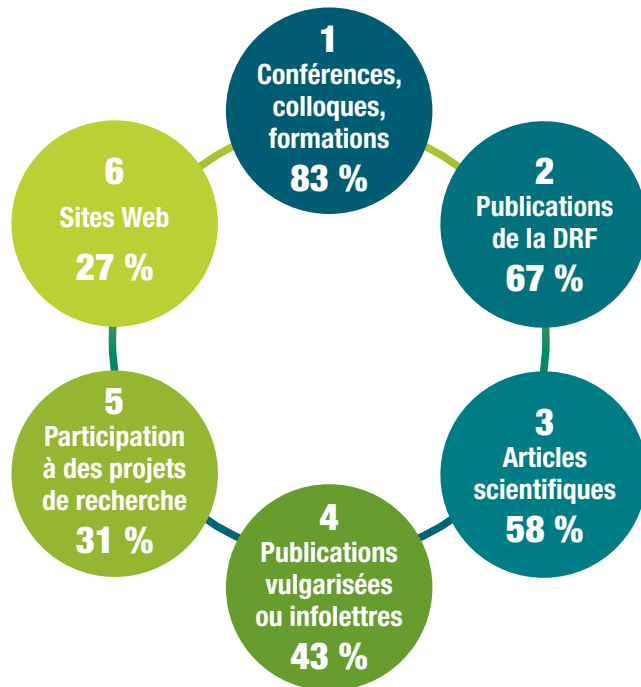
1
Conférences, colloques, formations
83 %

2
Publications de la DRF
67 %

3
Articles scientifiques
58 %

4
Publications vulgarisées ou infolettres
43 %

5
Participation à des projets de recherche
31 %

6
Sites Web
27 %